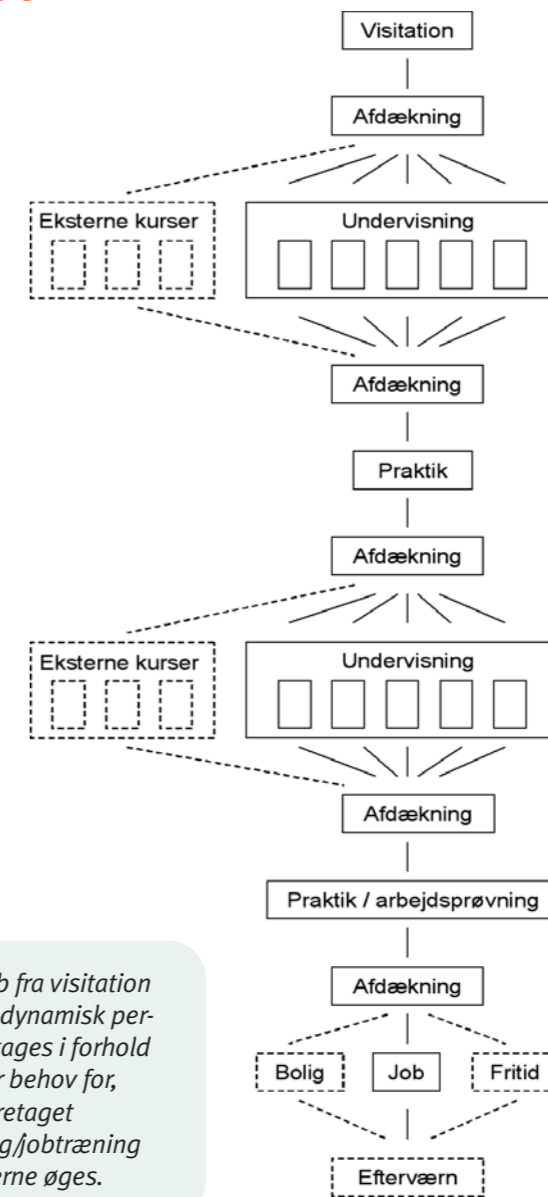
Visitation

Afdækning

Eksterne kurser

Undervisning

Afdækning

Praktik

Afdækning

Eksterne kurser

Undervisning

Afdækning

Praktik / arbejdsprøvning

Afdækning

Bolig

Job

Fritid

Efterværn

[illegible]b fra visitation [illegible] dynamisk per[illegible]rages i forhold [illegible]r behov for, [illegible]retaget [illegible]g/jobtræning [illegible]erne øges.